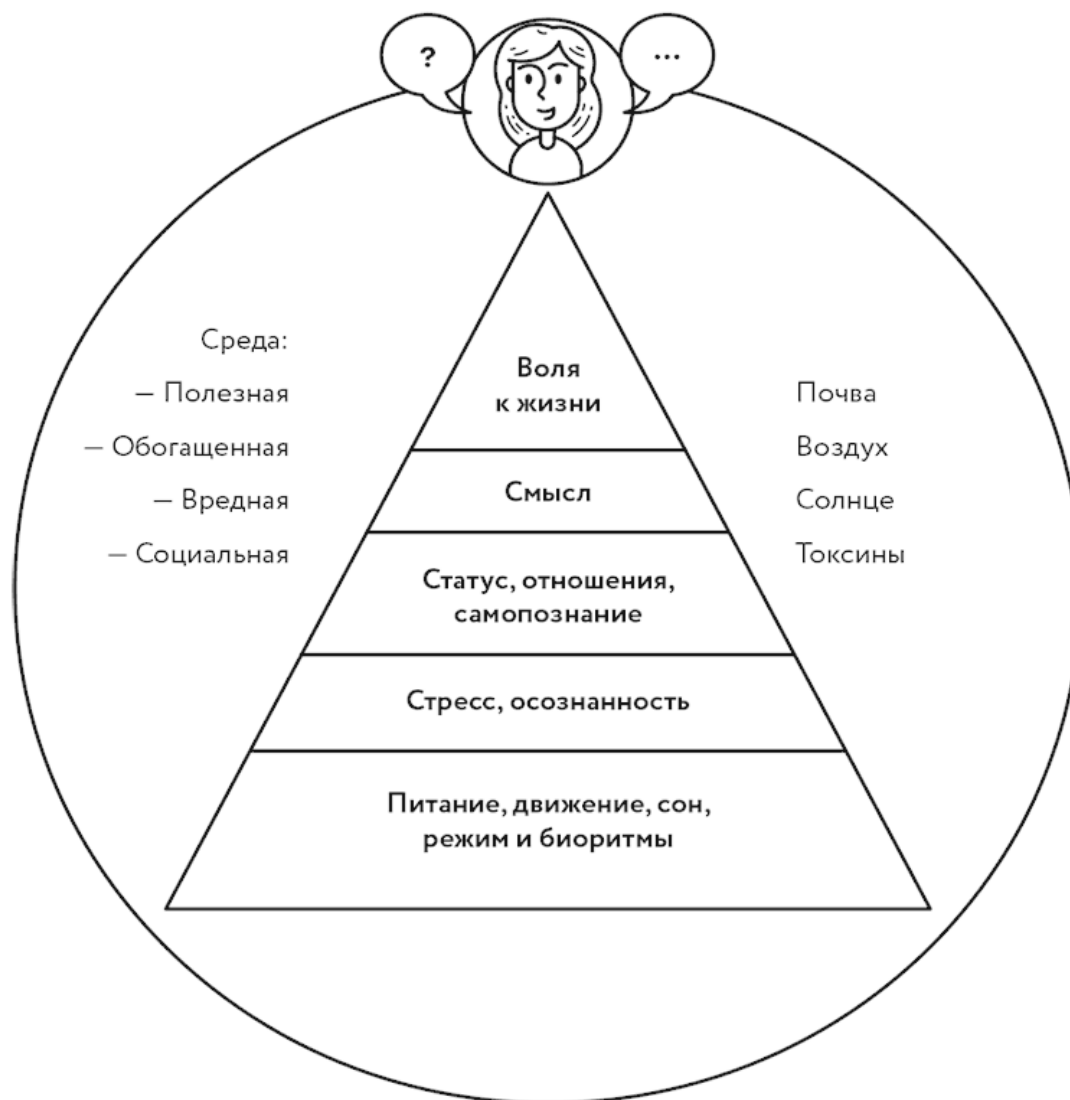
?

...

Среда:
— Полезная
— Обогащенная
— Вредная
— Социальная

Воля к жизни

Смысл

Статус, отношения, самопознание

Стресс, осознанность

Питание, движение, сон, режим и биоритмы

Почва
Воздух
Солнце
Токсины